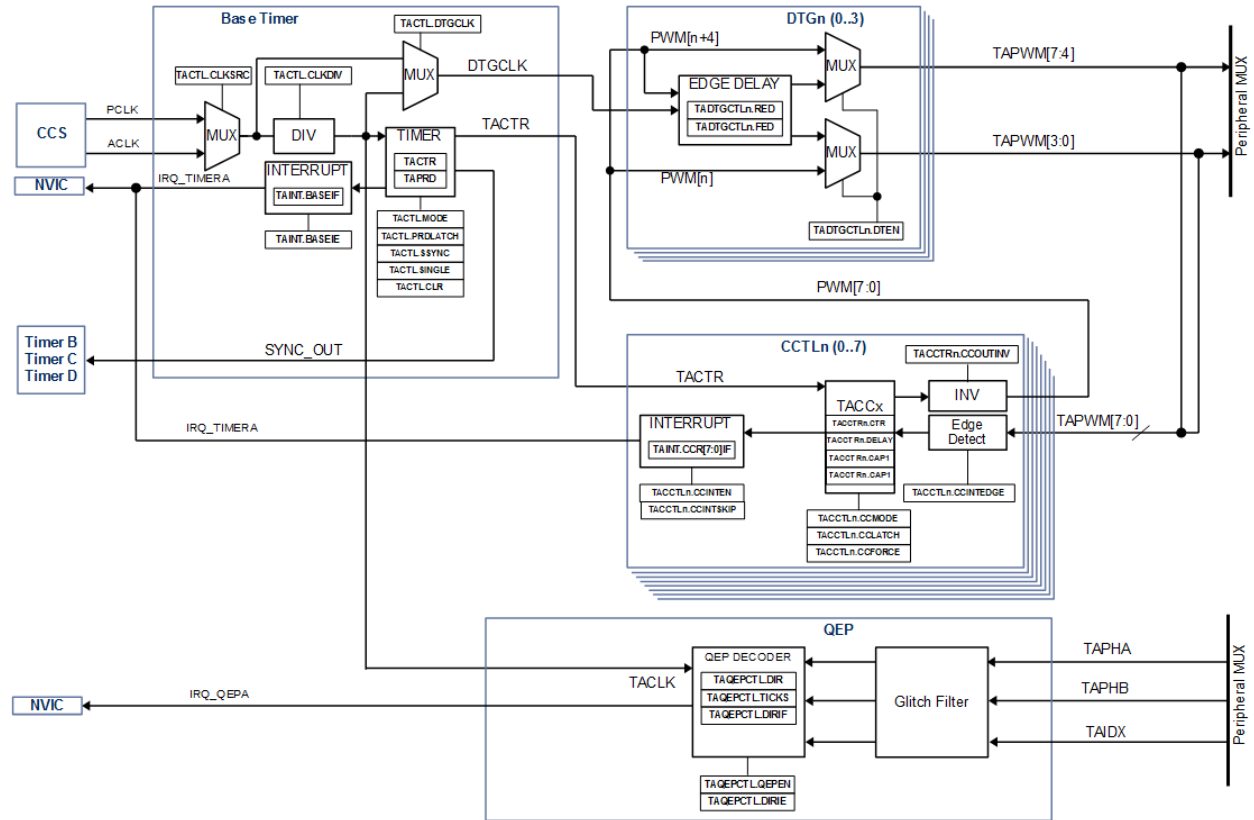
Base Timer
TACTL.DTGCLK
TACTL.CLKSRC
TACTL.CLKDIV
MUX
DTGCLK
CCS
PCLK
ACLK
MUX
DIV
TIMER
TACTR
TACTR
TAPRD
INTERRUPT
TAINT.BASEIF
NVIC
IRQ_TIMERA
TAINT.BASEIE
TACTL.MODE
TACTL.PRDLATCH
TACTL.SSYNC
TACTL.SINGLE
TACTL.CLR
Timer B
Timer C
Timer D
SYNC_OUT
DTGn (0..3)
PWM[n+4]
EDGE DELAY
TADTGCTLn.RED
TADTGCTLn.FED
MUX
MUX
PWM[n]
TADTGCTLn.DTEN
TAPWM[7:4]
TAPWM[3:0]
Peripheral MUX
PWM[7:0]
CCTLn (0..7)
TACCTRn.CCOUTINV
TACTR
TACCx
INV
TACCTRn.CTR
TACCTRn.DELAY
TACCTRn.CAP1
TACCTRn.CAP1
Edge Detect
TAPWM[7:0]
INTERRUPT
TAINT.CCR[7:0]IF
IRQ_TIMERA
TACCTLn.CCINTEDGE
TACCTLn.CCINTEN
TACCTLn.CCINTSKIP
TACCTLn.CCMODE
TACCTLn.CCLATCH
TACCTLn.CCFORCE
QEP
QEP DECODER
TAQEPCTL.DIR
TAQEPCTL.TICKS
TAQEPCTL.DIRIF
TACLK
Glitch Filter
TAPHA
TAPHB
TAIDX
Peripheral MUX
NVIC
IRQ_QEPA
TAQEPCTL.QEPEN
TAQEPCTL.DIRIE